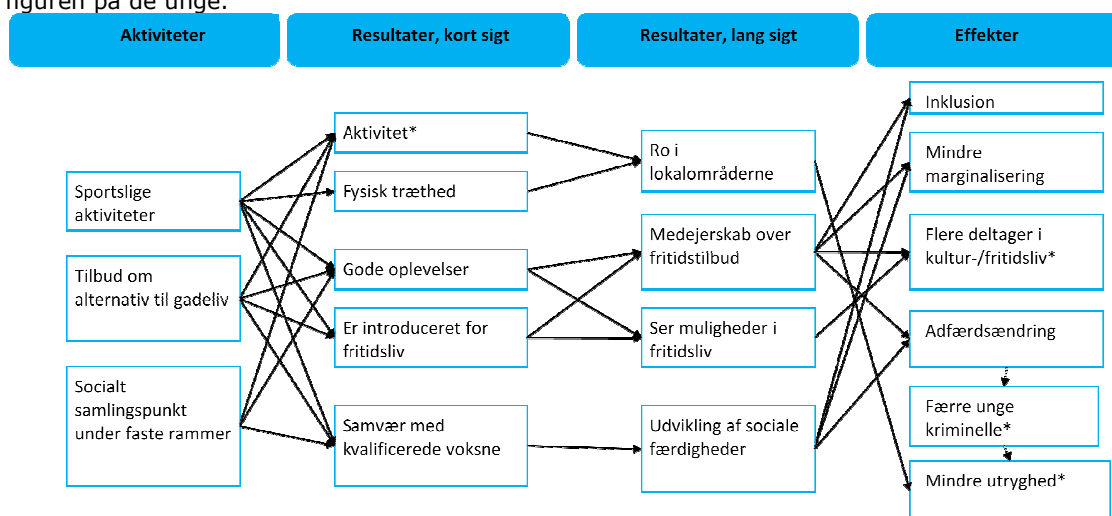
figuren på de unge.

Aktiviteter

Resultater, kort sigt

Resultater, lang sigt

Effekter

Sportslige aktiviteter

Tilbud om alternativ til gadeliv

Socialt samlingspunkt under faste rammer

Aktivitet*

Fysisk træthed

Gode oplevelser

Er introduceret for fritidsliv

Samvær med kvalificerede voksne

Ro i lokalområderne

Medejerskab over fritidstilbud

Ser muligheder i fritidsliv

Udvikling af sociale færdigheder

Inklusion

Mindre marginalisering

Flere deltager i kultur-/fritidsliv*

Adfærdsændring

Færre unge kriminelle*

Mindre utryghed*